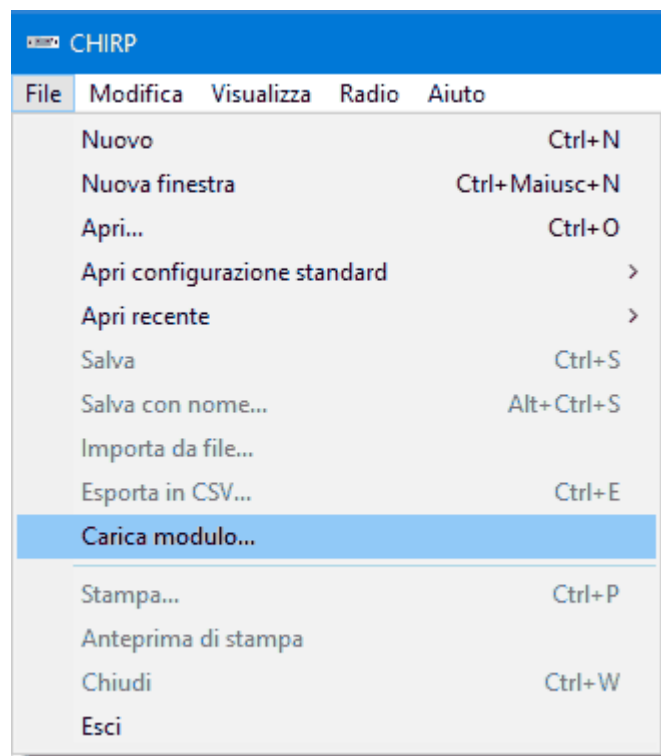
CHIRP

File Modifica Visualizza Radio Aiuto

Nuovo Ctrl+N
Nuova finestra Ctrl+Maiusc+N
Apri... Ctrl+O
Apri configurazione standard >
Apri recente >
Salva Ctrl+S
Salva con nome... Alt+Ctrl+S
Importa da file...
Esporta in CSV... Ctrl+E
Carica modulo...
Stampa... Ctrl+P
Anteprima di stampa
Chiudi Ctrl+W
Esci